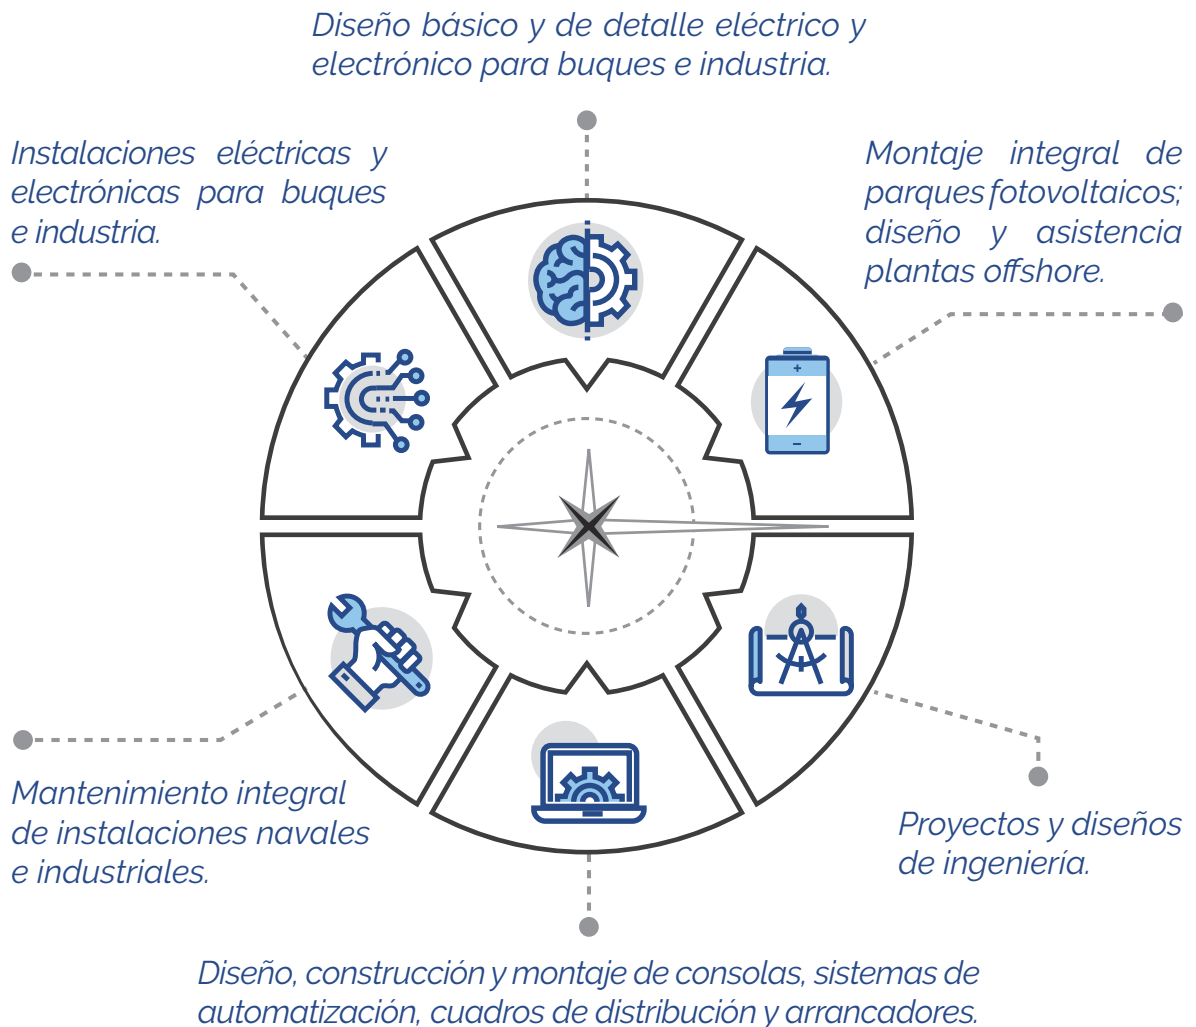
Diseño básico y de detalle eléctrico y electrónico para buques e industria.

Instalaciones eléctricas y electrónicas para buques e industria.

Montaje integral de parques fotovoltaicos; diseño y asistencia plantas offshore.

+

−

Mantenimiento integral de instalaciones navales e industriales.

Proyectos y diseños de ingeniería.

Diseño, construcción y montaje de consolas, sistemas de automatización, cuadros de distribución y arrancadores.